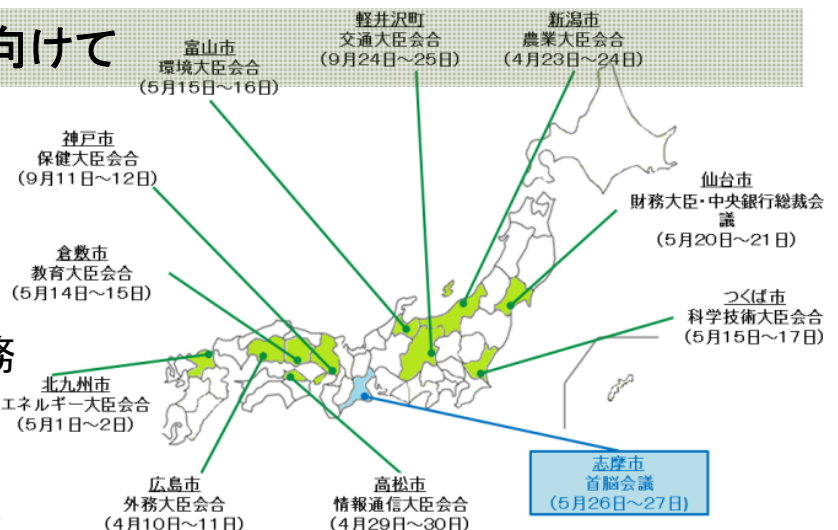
向けて

富山市
環境大臣会合
（5月15日～16日）

軽井沢町
交通大臣会合
（9月24日～25日）

新潟市
農業大臣会合
（4月23日～24日）

神戸市
保健大臣会合
（9月11日～12日）

仙台市
財務大臣・中央銀行総裁会議
（5月20日～21日）

倉敷市
教育大臣会合
（5月14日～15日）

つくば市
科学技術大臣会合
（5月15日～17日）

務

北九州市
エネルギー大臣会合
（5月1日～2日）

広島市
外務大臣会合
（4月10日～11日）

高松市
情報通信大臣会合
（4月29日～30日）

志摩市
首脳会議
（5月26日～27日）